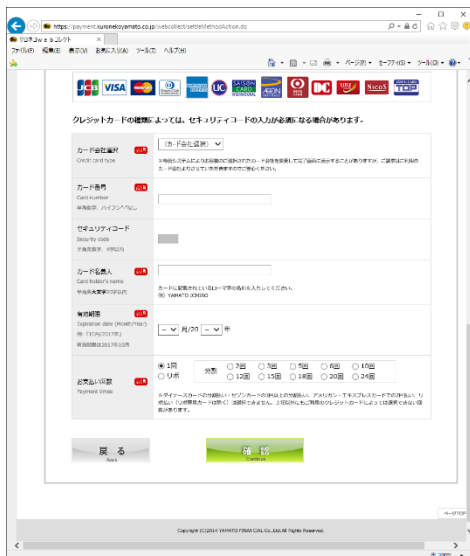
https://payment.kuronekoyamato.co.jp/webcollect/settleMethodAction.do

クロネコwebコレクト

ファイル(F) 編集(E) 表示(V) お気に入り(A) ツール(T) ヘルプ(H)

ページ(P) セーフティ(S) ツール(O)

JCB VISA UC SAISON CARD DC NICOS TOP

クレジットカードの種類によっては、セキュリティコードの入力が必須になる場合があります。

カード会社選択 必須
Credit card type

(カード会社選択)

※与信システムにより自動的に最適なカード会社を選択して処理されることがあります。ご請求はご利用のカード会社よりなされますのでご安心ください。

カード番号 必須
Card number
半角数字、ハイフンなし

セキュリティコード
Security code
半角数字、4桁以内

カード名義人 必須
Card holder's name
半角英大文字で入力

カードに記載されているローマ字の名前を入力してください。
例) YAMATO ICHIRO

有効期限 必須
Expiration date (Month/Year)
例) 10月/2017年
有効期限は2017年10月

-- 月/20 -- 年

お支払い回数 必須
Payment times

1回
リボ
分割
3回
12回
5回
15回
6回
18回
10回
20回
24回

※ダイナースカードの分割払い、セゾンカードのお支払いの分割払い、アメリカン・エキスプレスカードでのお支払い、リボ払い（分割/リボ払いはカード会社によって）は選択できません。上記以外にもご利用のクレジットカードによっては選択できない回数があります。

戻る
Back

確認
Confirm

ページTOP

Copyright (C) 2014 YAMATO FINANCIAL CO.,LTD.All Rights Reserved.

100%